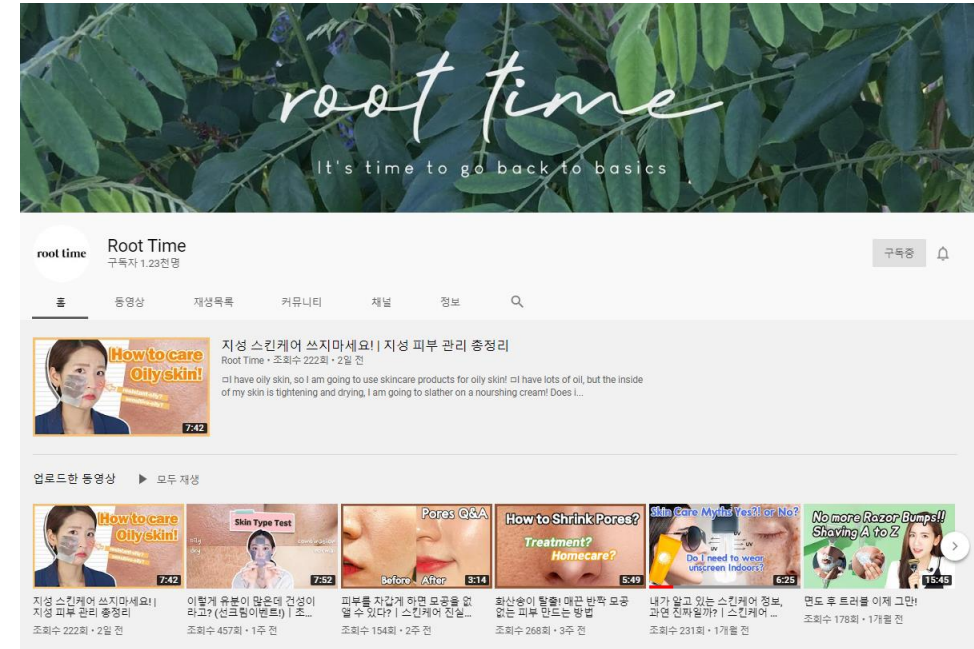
root time

It's time to go back to basics

root time

Root Time
구독자 1.23천명

구독중

홈 동영상 재생목록 커뮤니티 채널 정보

How to care Oily skin!

7:42

지성 스킨케어 쓰지마세요! | 지성 피부 관리 총정리
Root Time • 조회수 222회 • 2일 전
ㅁI have oily skin, so I am going to use skincare products for oily skin! ㅁI have lots of oil, but the inside of my skin is tightening and drying, I am going to slather on a nourshing cream! Does i...

업로드한 동영상 ▶ 모두 재생

How to care Oily skin!
7:42
지성 스킨케어 쓰지마세요! | 지성 피부 관리 총정리
조회수 222회 • 2일 전

Skin Type Test
7:52
이렇게 유분이 많은데 건성이라고? (선크림이벤트!) | 조...
조회수 457회 • 1주 전

Pores Q&A
Before After
3:14
피부를 자갑게 하면 모공을 없앨 수 있다? | 스킨케어 진실...
조회수 154회 • 2주 전

How to Shrink Pores?
Treatment? Homecare?
5:49
화산송이 탈출! 매끈 반짝 모공 없는 피부 만드는 방법
조회수 268회 • 3주 전

Skin Care Myths Yes?! or No?
Do I need to wear sunscreen Indoors?
6:25
내가 알고 있는 스킨케어 정보, 과연 진짜일까? | 스킨케어 ...
조회수 231회 • 1개월 전

No more Razor Bumps!! Shaving A to Z
15:45
면도 후 트러블 이제 그만!
조회수 178회 • 1개월 전